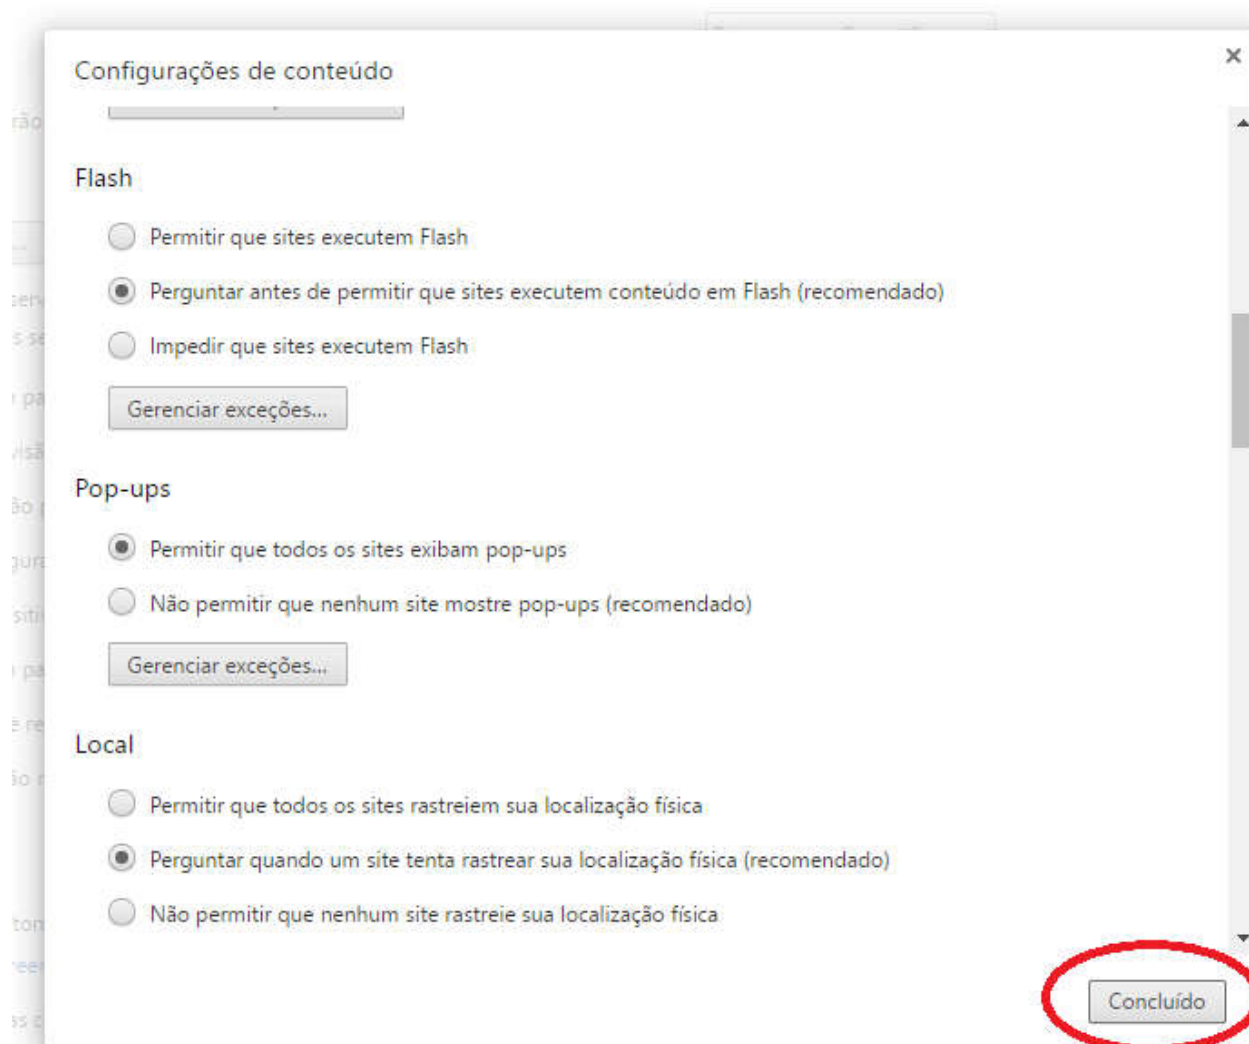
Configurações de conteúdo

×

Flash

Permitir que sites executem Flash

Perguntar antes de permitir que sites executem conteúdo em Flash (recomendado)

Impedir que sites executem Flash

Gerenciar exceções...

Pop-ups

Permitir que todos os sites exibam pop-ups

Não permitir que nenhum site mostre pop-ups (recomendado)

Gerenciar exceções...

Local

Permitir que todos os sites rastreiem sua localização física

Perguntar quando um site tenta rastrear sua localização física (recomendado)

Não permitir que nenhum site rastreie sua localização física

Concluído